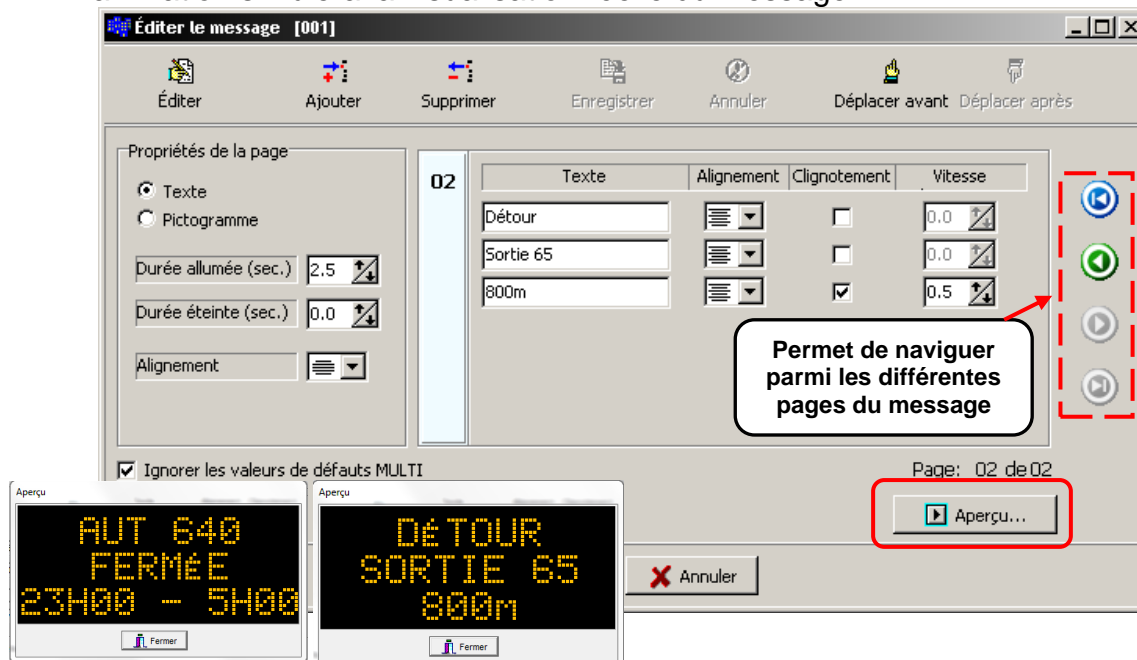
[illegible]

Éditer le message [001]

Éditer
Ajouter
Supprimer
Enregistrer
Annuler
Déplacer avant
Déplacer après

Propriétés de la page
Texte
Pictogramme
Durée allumée (sec.) 2.5
Durée éteinte (sec.) 0.0
Alignement

02

| Texte | Alignement | Clignotement | Vitesse |
|---|---|---|---|
| Détour | | ☐ | 0.0 |
| Sortie 65 | | ☐ | 0.0 |
| 800m | | ☑ | 0.5 |

Permet de naviguer parmi les différentes pages du message

Ignorer les valeurs de défauts MULTI

Page: 02 de02

Aperçu...

Annuler

Aperçu
AUT 640
FERMÉE
23H00 - 5H00
Fermer

Aperçu
DÉTOUR
SORTIE 65
800m
Fermer